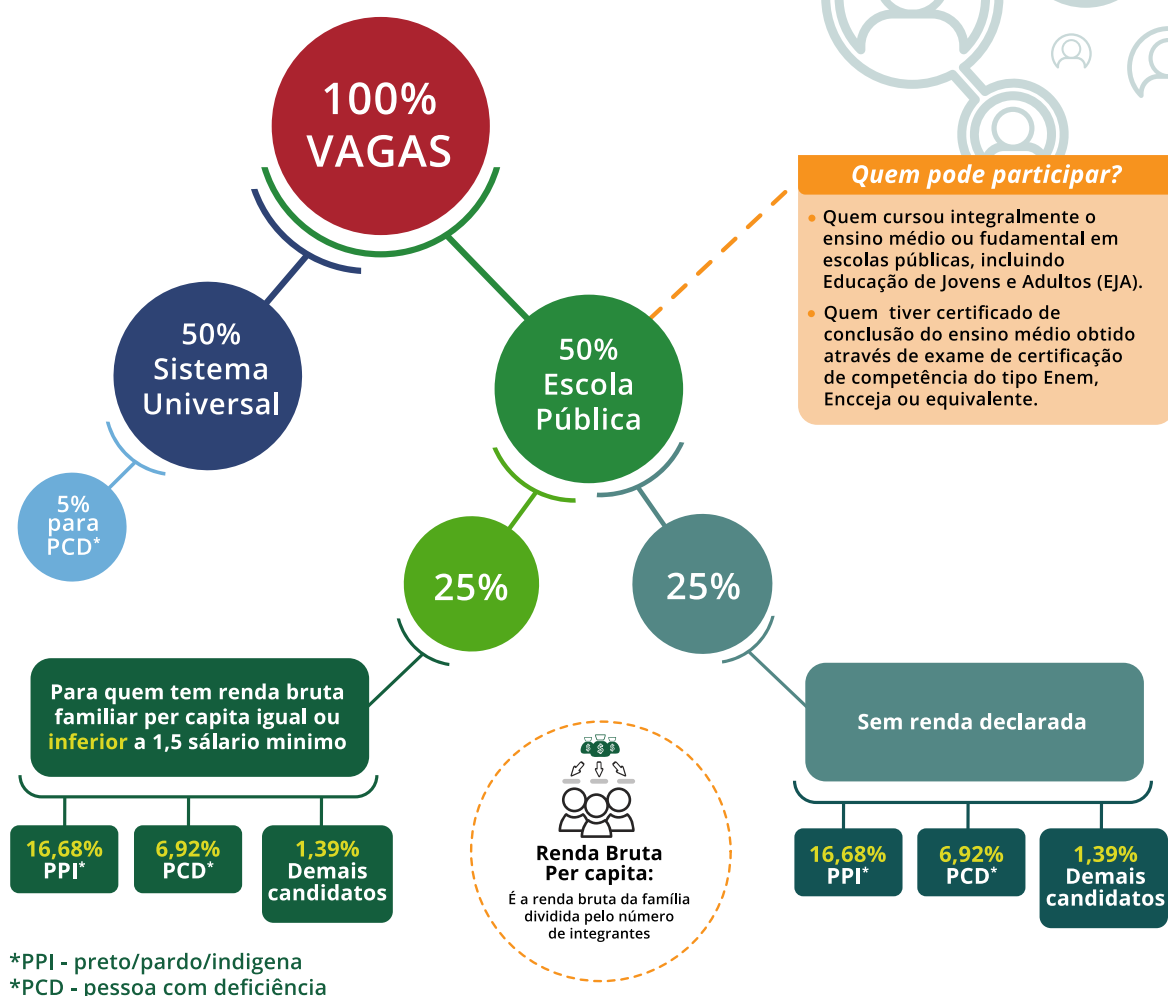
100% VAGAS

Quem pode participar?

Quem cursou integralmente o ensino médio ou fudamental em escolas públicas, incluindo Educação de Jovens e Adultos (EJA).

Quem tiver certificado de conclusão do ensino médio obtido através de exame de certificação de competência do tipo Enem, Encceja ou equivalente.

50% Sistema Universal

5% para PCD*

50% Escola Pública

25%

25%

Para quem tem renda bruta familiar per capita igual ou inferior a 1,5 sálario minimo

Sem renda declarada

16,68% PPI*

6,92% PCD*

1,39% Demais candidatos

Renda Bruta Per capita:
É a renda bruta da família dividida pelo número de integrantes

16,68% PPI*

6,92% PCD*

1,39% Demais candidatos

*PPI - preto/pardo/indigena
*PCD - pessoa com deficiência